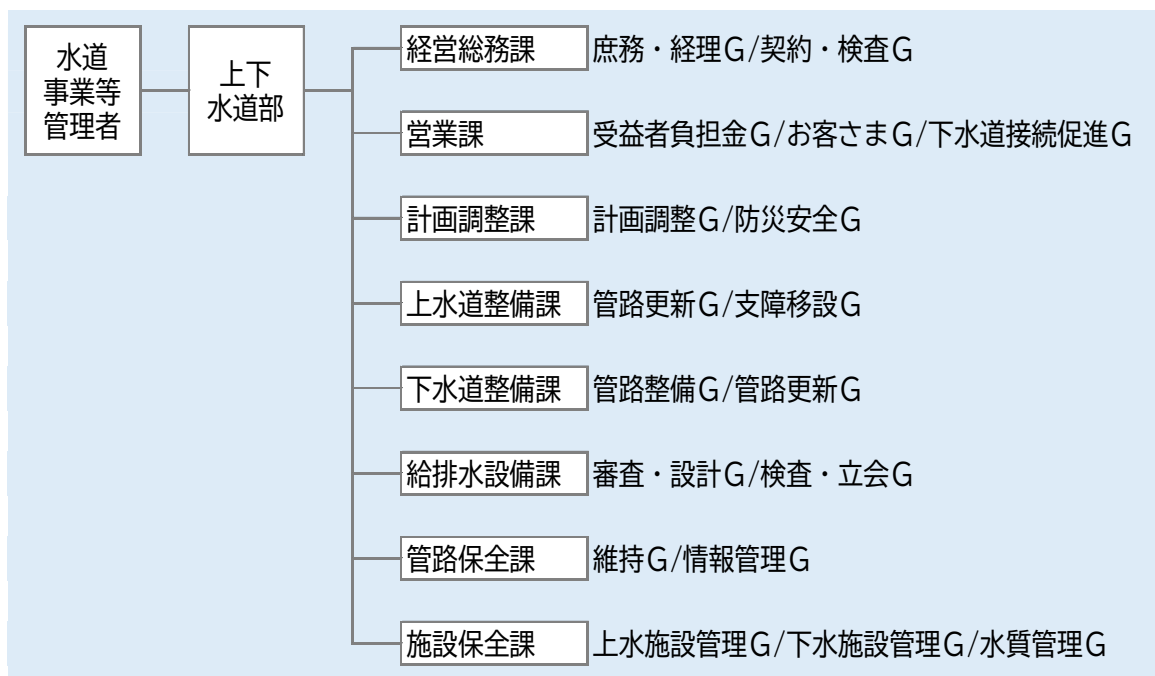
水道事業等管理者

上下水道部

経営総務課 庶務・経理G/契約・検査G

営業課 受益者負担金G/お客さまG/下水道接続促進G

計画調整課 計画調整G/防災安全G

上水道整備課 管路更新G/支障移設G

下水道整備課 管路整備G/管路更新G

給排水設備課 審査・設計G/検査・立会G

管路保全課 維持G/情報管理G

施設保全課 上水施設管理G/下水施設管理G/水質管理G